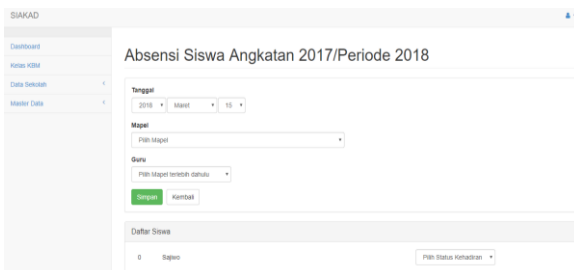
SIAKAD

Dashboard
Kelas KBM
Data Sekolah
Master Data

Absensi Siswa Angkatan 2017/Periode 2018

Tanggal
2018 ▾ Maret ▾ 15 ▾

Mapel
Pilih Mapel

Guru
Pilih Mapel terlebih dahulu

Simpan Kembali

Daftar Siswa

0 Sajiwo Pilih Status Kehadiran ▾